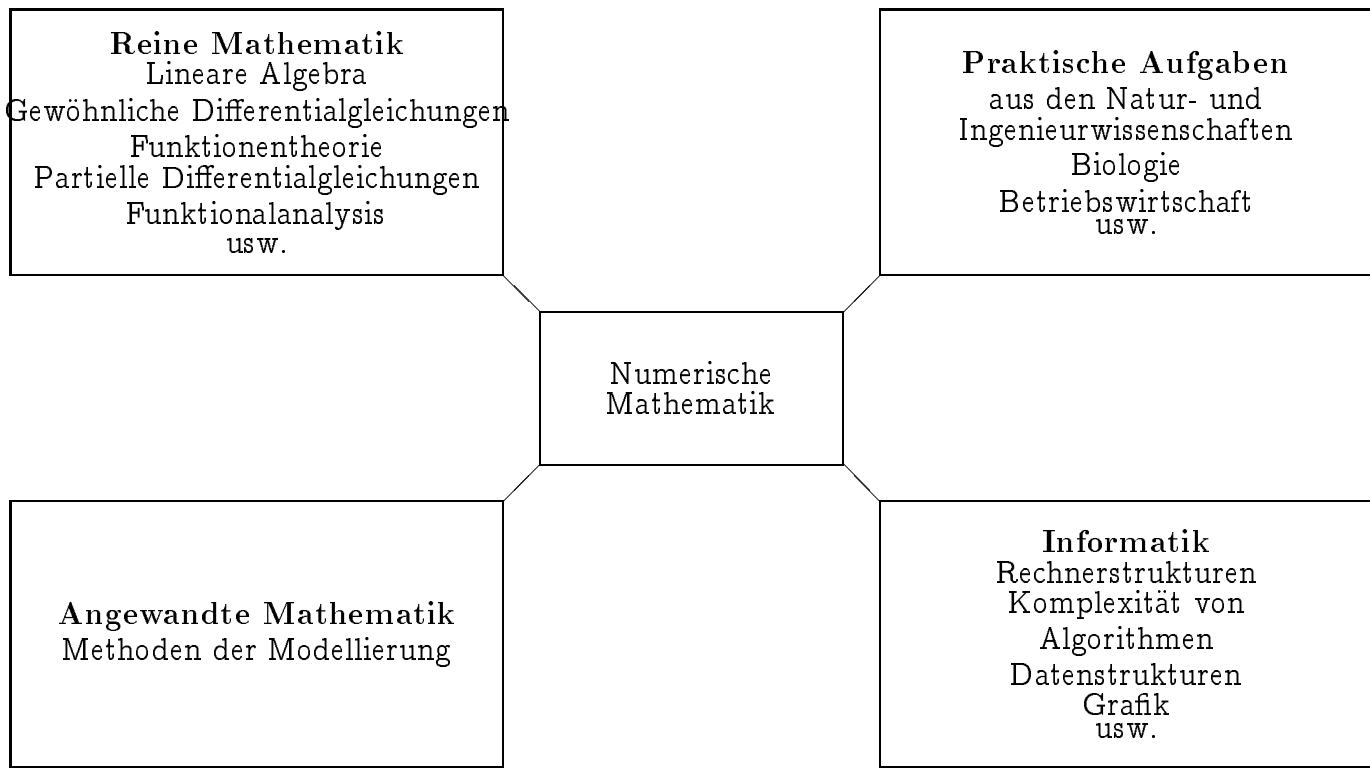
**Reine Mathematik**
Lineare Algebra
Gewöhnliche Differentialgleichungen
Funktionentheorie
Partielle Differentialgleichungen
Funktionalanalysis
usw.

**Praktische Aufgaben**
aus den Natur- und Ingenieurwissenschaften
Biologie
Betriebswirtschaft
usw.

Numerische Mathematik

**Angewandte Mathematik**
Methoden der Modellierung

**Informatik**
Rechnerstrukturen
Komplexität von Algorithmen
Datenstrukturen
Grafik
usw.